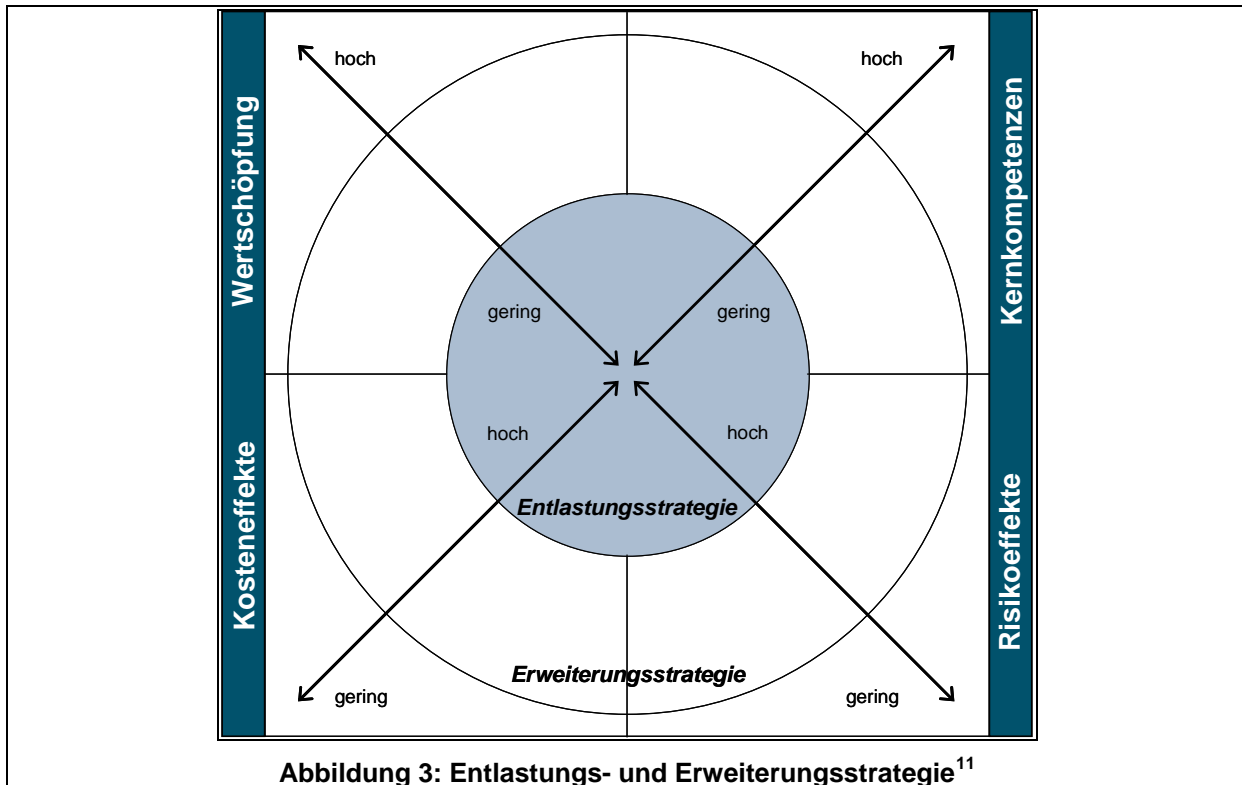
Wertschöpfung

Kosteneffekte

Kernkompetenzen

Risikoeffekte

hoch

hoch

gering

gering

hoch

hoch

Entlastungsstrategie

Erweiterungsstrategie

gering

gering

Abbildung 3: Entlastungs- und Erweiterungsstrategie$^{11}$